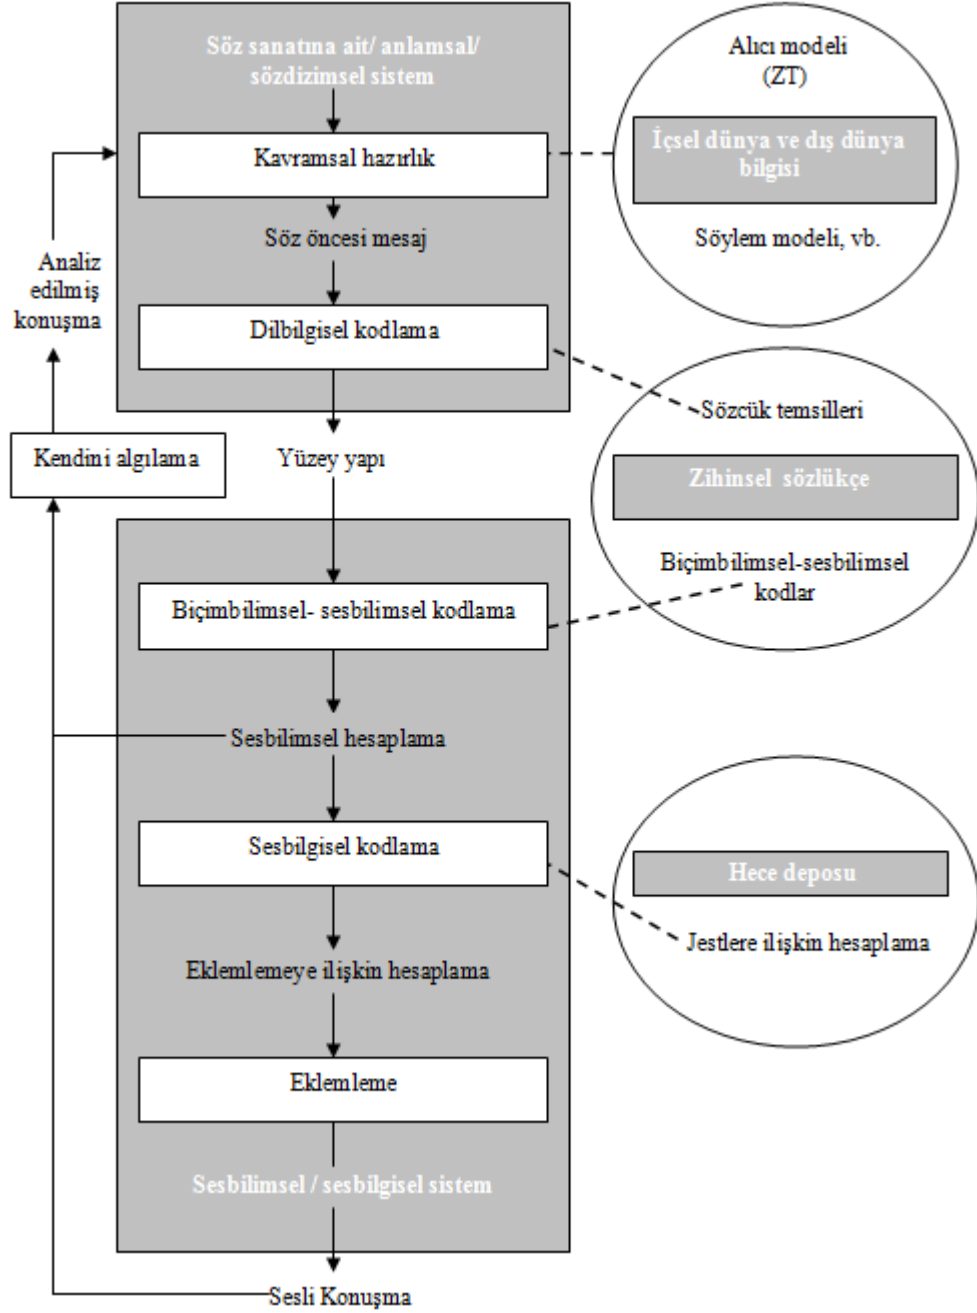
Söz sanatına ait/ anlamsal/ sözdizimsel sistem

Kavramsal hazırlık

Söz öncesi mesaj

Dilbilgisel kodlama

Alıcı modeli (ZT)

İçsel dünya ve dış dünya bilgisi

Söylem modeli, vb.

Analiz edilmiş konuşma

Kendini algılama

Yüzey yapı

Sözcük temsilleri

Zihinsel sözlükçe

Biçimbilimsel-sesbilimsel kodlar

Biçimbilimsel- sesbilimsel kodlama

Sesbilimsel hesaplama

Sesbilgisel kodlama

Hece deposu

Jestlere ilişkin hesaplama

Eklemlemeye ilişkin hesaplama

Eklemleme

Sesbilimsel / sesbilgisel sistem

Sesli Konuşma